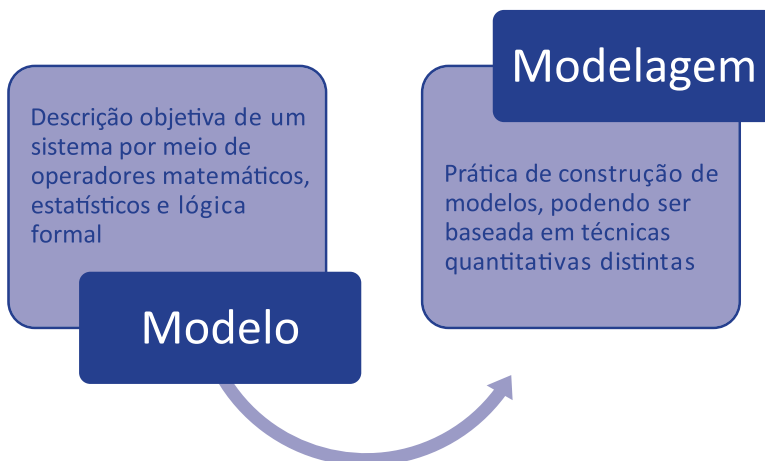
Descrição objetiva de um sistema por meio de operadores matemáticos, estatísticos e lógica formal

Modelo

Modelagem

Prática de construção de modelos, podendo ser baseada em técnicas quantitativas distintas